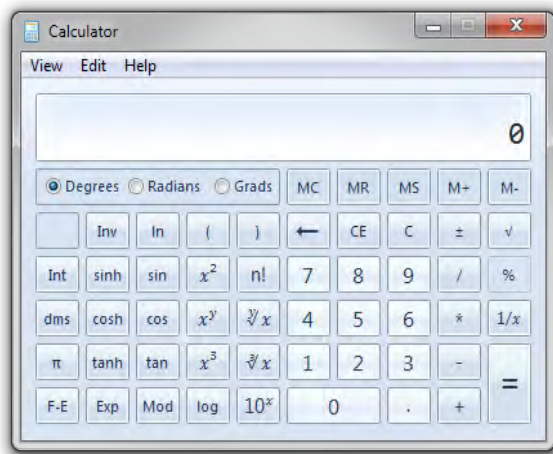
Calculator

View Edit Help

0

Degrees Radians Grads MC MR MS M+ M-

Inv ln ( ) ← CE C ± √

Int sinh sin $x^2$ n! 7 8 9 / %

dms cosh cos $x^y$ $\sqrt[y]{x}$ 4 5 6 * 1/$x$

π tanh tan $x^3$ $\sqrt[3]{x}$ 1 2 3 - =

F-E Exp Mod log $10^x$ 0 . +